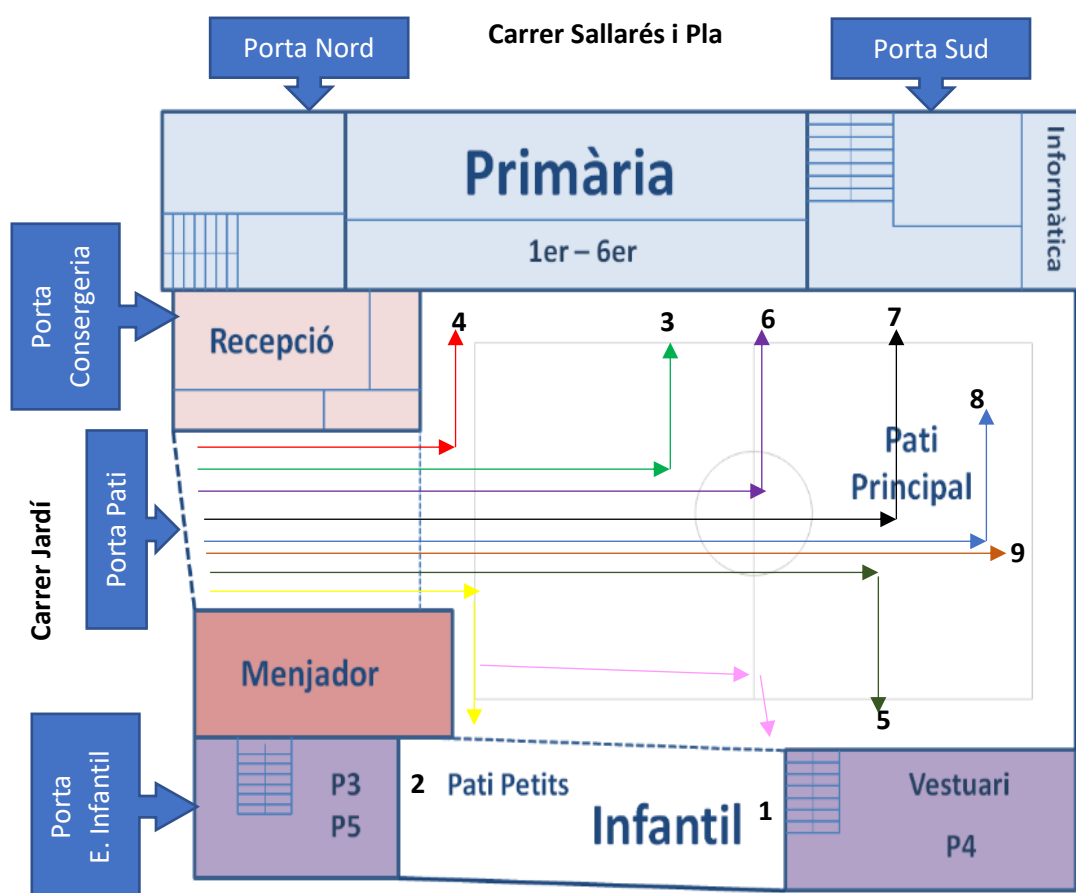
Porta Nord

Carrer Sallarés i Pla

Porta Sud

Primària

1er – 6er

Informàtica

Porta Consergeria

Recepció

4

3

6

7

8

Pati Principal

Porta Pati

Carrer Jardí

9

Menjador

5

Porta E. Infantil

P3
P5

2

Pati Petits

Infantil

1

Vestuari

P4